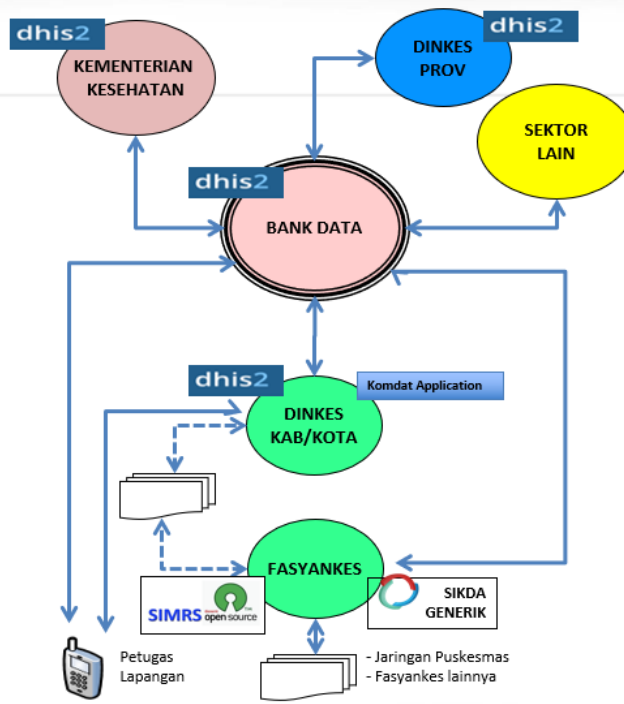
dhis2

KEMENTERIAN KESEHATAN

dhis2

DINKES PROV

SEKTOR LAIN

dhis2

BANK DATA

dhis2

Komdat Application

DINKES KAB/KOTA

FASYANKES

SIMRS open source

SIKDA GENERIK

Petugas Lapangan

- Jaringan Puskesmas
- Fasyankes lainnya